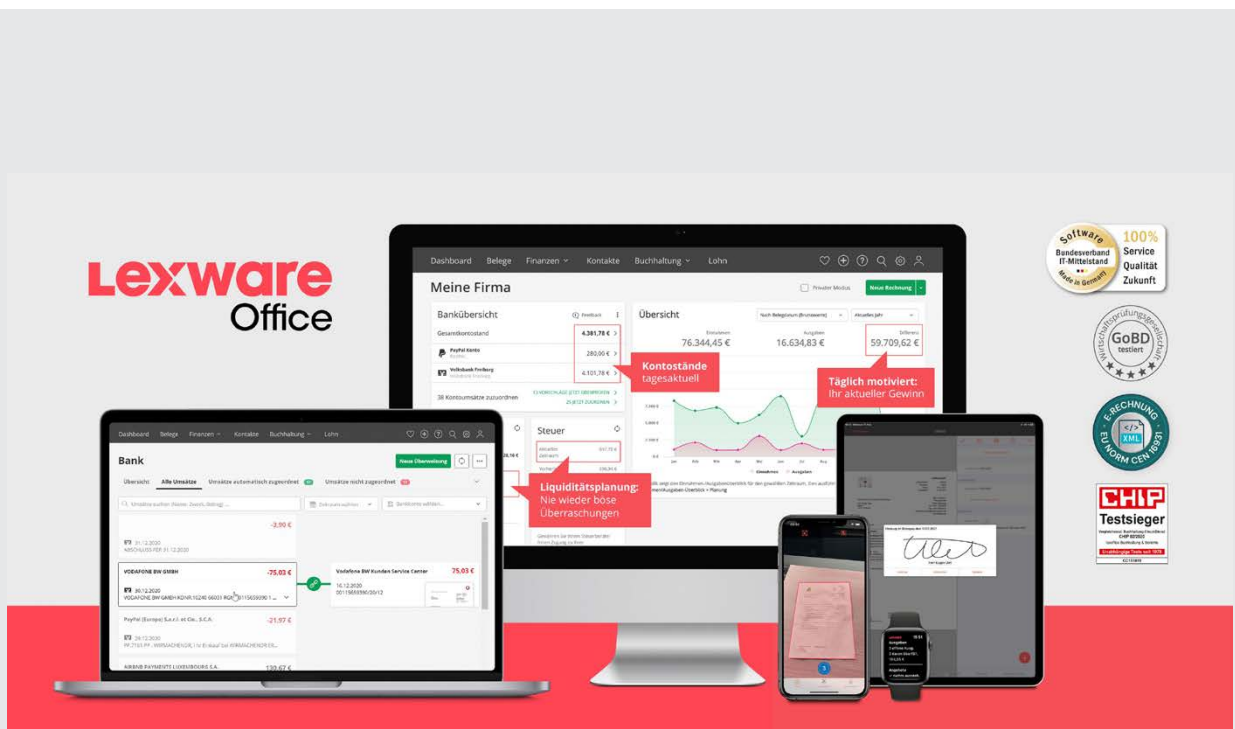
Lexware Office

Dashboard Belege Finanzen Kontakte Buchhaltung Lohn

Meine Firma

Privater Modus Neue Rechnung

Bankübersicht

Gesamtkontostand 4.381,78 €

PayPal Konto 280,00 €

Volksbank Freiburg 4.101,78 €

38 Kontoumsätze zuordnen

Kontostände tagesaktuell

Übersicht

76.344,45 € 16.634,83 € 59.709,62 €

Täglich motiviert: Ihr aktueller Gewinn

Steuer

Liquiditätsplanung: Nie wieder böse Überraschungen

Dashboard Belege Finanzen Kontakte Buchhaltung Lohn

Bank

Neue Überweisung

Übersicht Alle Umsätze Umsätze automatisch zugeordnet Umsätze nicht zugeordnet

-3,90 €

VODAFONE BW GMBH -75,03 €

Vodafone BW Kunden Service Center 75,03 €

PayPal (Europe) S.a.r.l. et Cie., S.C.A. -21,97 €

AIRBNB PAYMENTS LUXEMBOURG S.A. 130,67 €

Software Bundesverband IT-Mittelstand Made in Germany

100% Service Qualität Zukunft

GoBD testiert

E-RECHNUNG XML EU NORM CEN 16931

CHIP Testsieger